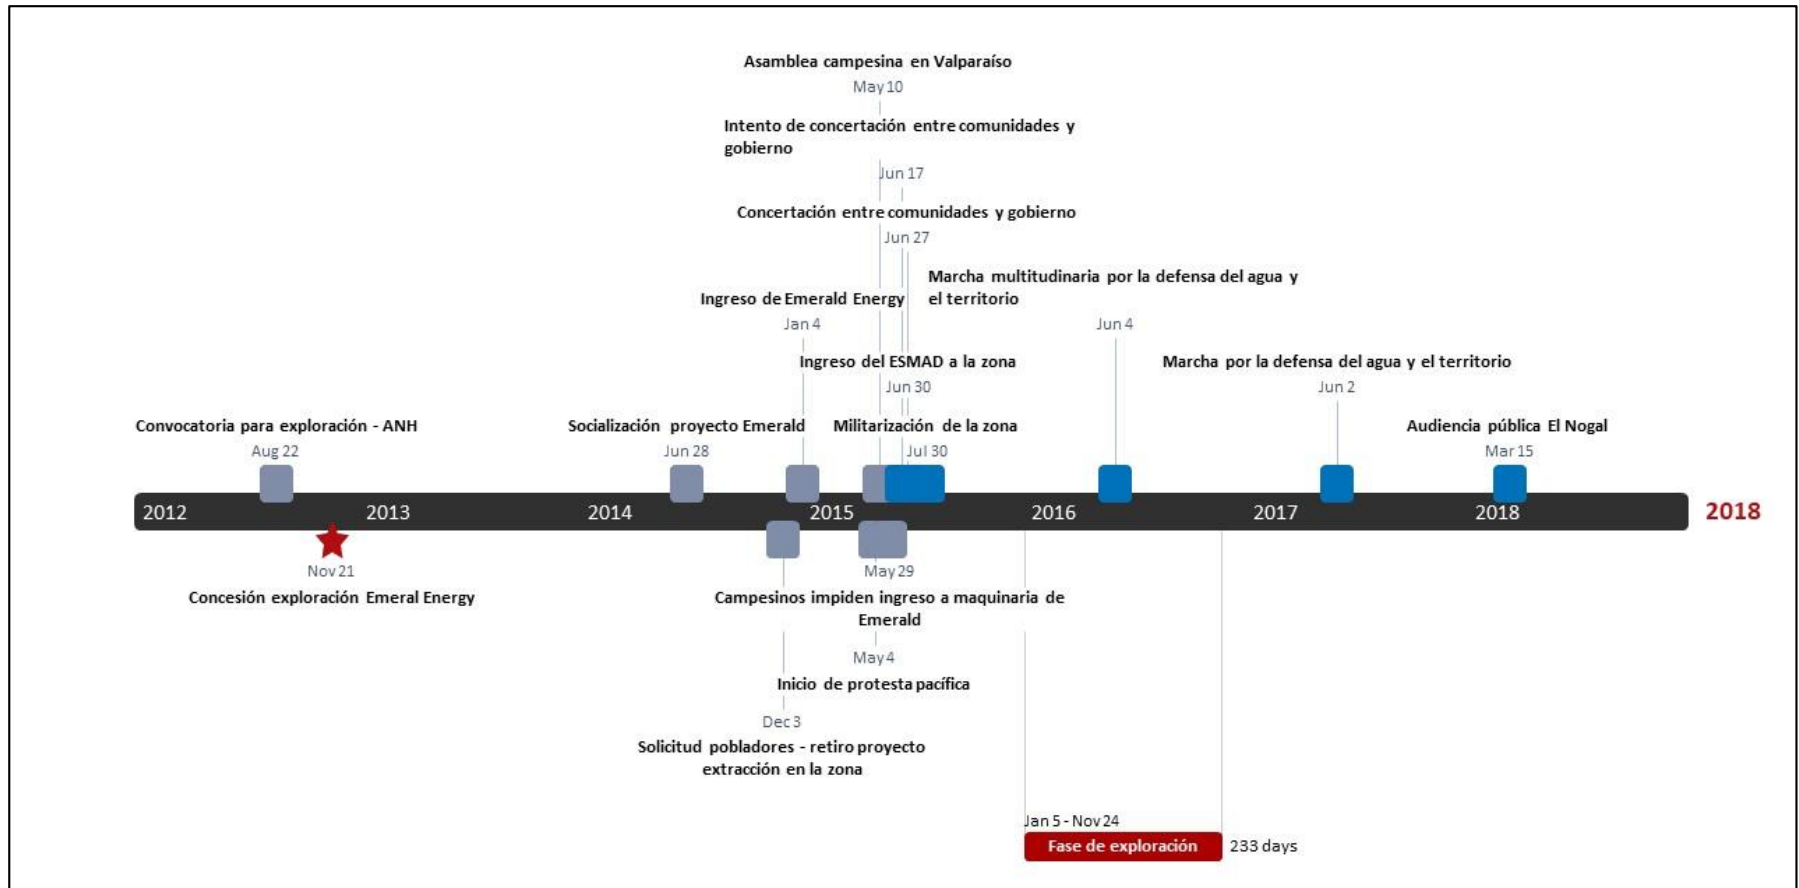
Asamblea campesina en Valparaíso
May 10
Intento de concertación entre comunidades y gobierno
Jun 17
Concertación entre comunidades y gobierno
Jun 27
Marcha multitudinaria por la defensa del agua y el territorio
Ingreso de Emerald Energy
Jan 4
Jun 4
Ingreso del ESMAD a la zona
Marcha por la defensa del agua y el territorio
Jun 30
Jun 2
Convocatoria para exploración - ANH
Socialización proyecto Emerald
Militarización de la zona
Audiencia pública El Nogal
Aug 22
Jun 28
Jul 30
Mar 15
2012
2013
2014
2015
2016
2017
2018
2018
Nov 21
Concesión exploración Emeral Energy
May 29
Campesinos impiden ingreso a maquinaria de Emerald
May 4
Inicio de protesta pacífica
Dec 3
Solicitud pobladores - retiro proyecto extracción en la zona
Jan 5 - Nov 24
Fase de exploración
233 days